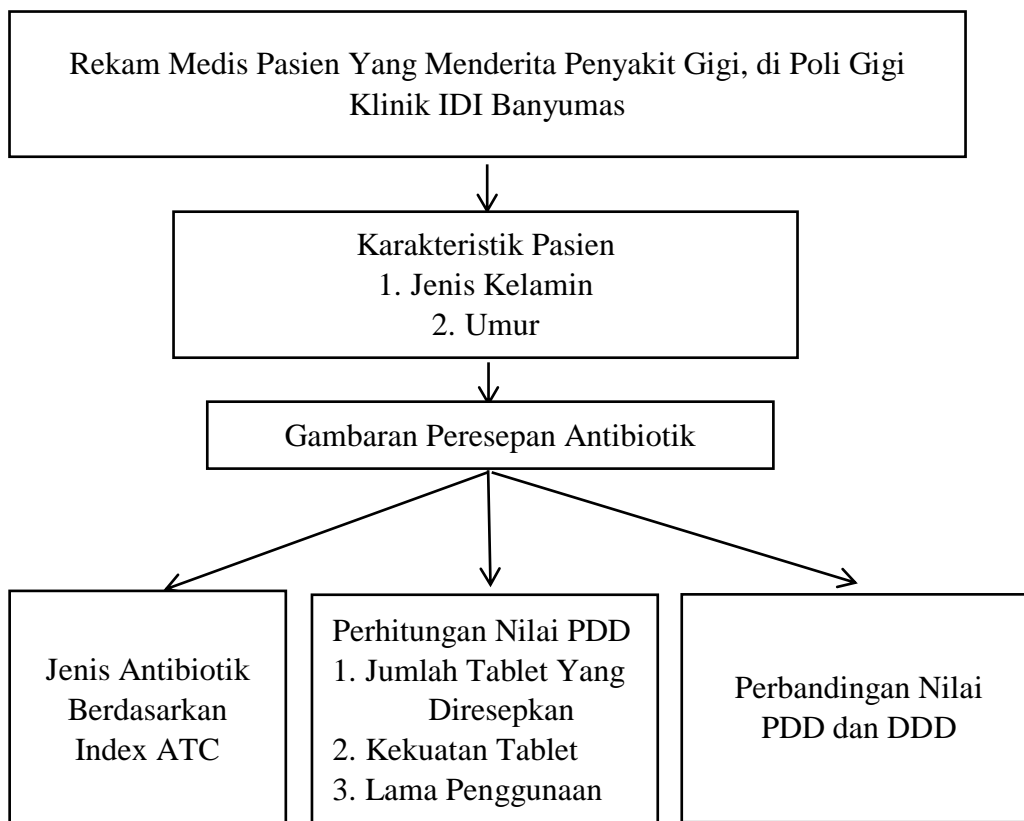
Rekam Medis Pasien Yang Menderita Penyakit Gigi, di Poli Gigi Klinik IDI Banyumas

Karakteristik Pasien
1. Jenis Kelamin
2. Umur

Gambaran Peresepan Antibiotik

Jenis Antibiotik Berdasarkan Index ATC

Perhitungan Nilai PDD
1. Jumlah Tablet Yang Diresepkan
2. Kekuatan Tablet
3. Lama Penggunaan

Perbandingan Nilai PDD dan DDD